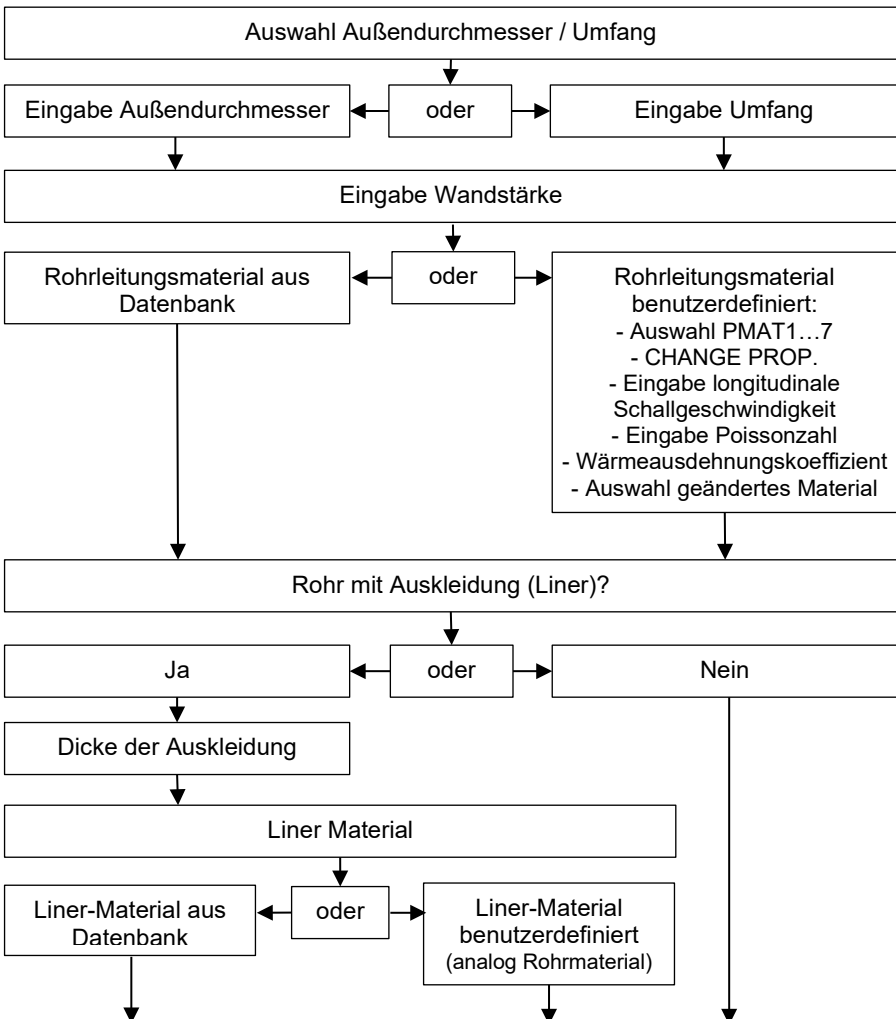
Auswahl Außendurchmesser / Umfang

Eingabe Außendurchmesser

oder

Eingabe Umfang

Eingabe Wandstärke

Rohrleitungsmaterial aus Datenbank

oder

Rohrleitungsmaterial benutzerdefiniert:
- Auswahl PMAT1…7
- CHANGE PROP.
- Eingabe longitudinale Schallgeschwindigkeit
- Eingabe Poissonzahl
- Wärmeausdehnungskoeffizient
- Auswahl geändertes Material

Rohr mit Auskleidung (Liner)?

Ja

oder

Nein

Dicke der Auskleidung

Liner Material

Liner-Material aus Datenbank

oder

Liner-Material benutzerdefiniert (analog Rohrmaterial)